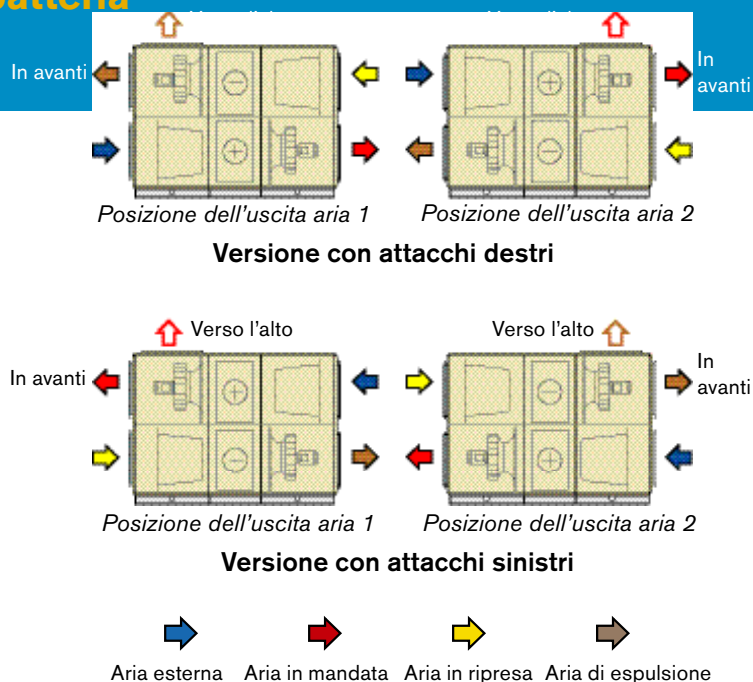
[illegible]

In avanti

In avanti

Posizione dell'uscita aria 1 Posizione dell'uscita aria 2

Versione con attacchi destri

Verso l'alto

Verso l'alto

In avanti

In avanti

Posizione dell'uscita aria 1 Posizione dell'uscita aria 2

Versione con attacchi sinistri

Aria esterna Aria in mandata Aria in ripresa Aria di espulsione